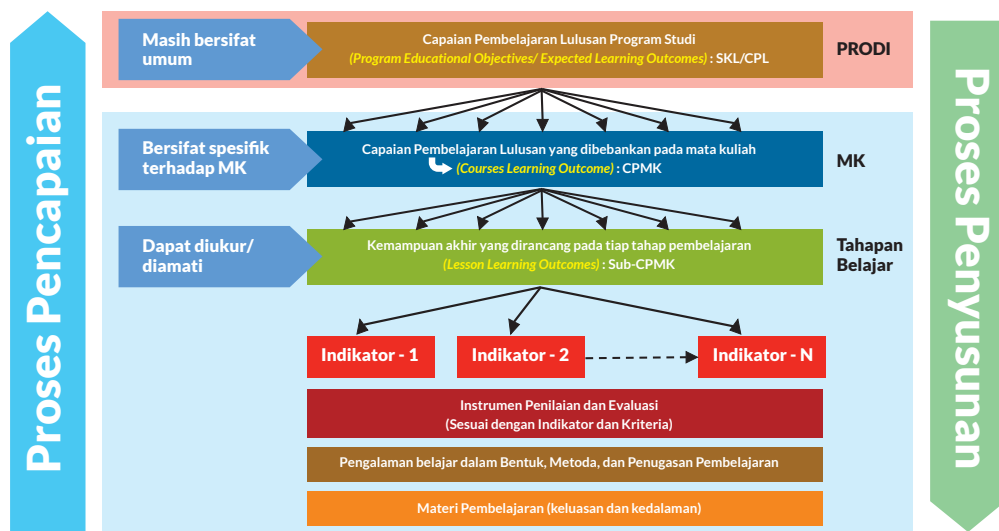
Proses Pencapaian

Masih bersifat umum

Capaian Pembelajaran Lulusan Program Studi
(Program Educational Objectives/ Expected Learning Outcomes) : SKL/CPL

PRODI

Bersifat spesifik terhadap MK

Capaian Pembelajaran Lulusan yang dibebankan pada mata kuliah
(Courses Learning Outcome) : CPMK

MK

Dapat diukur/ diamati

Kemampuan akhir yang dirancang pada tiap tahap pembelajaran
(Lesson Learning Outcomes) : Sub-CPMK

Tahapan Belajar

Indikator - 1

Indikator - 2

Indikator - N

Instrumen Penilaian dan Evaluasi
(Sesuai dengan Indikator dan Kriteria)

Pengalaman belajar dalam Bentuk, Metoda, dan Penugasan Pembelajaran

Materi Pembelajaran (keluasan dan kedalaman)

Proses Penyusunan